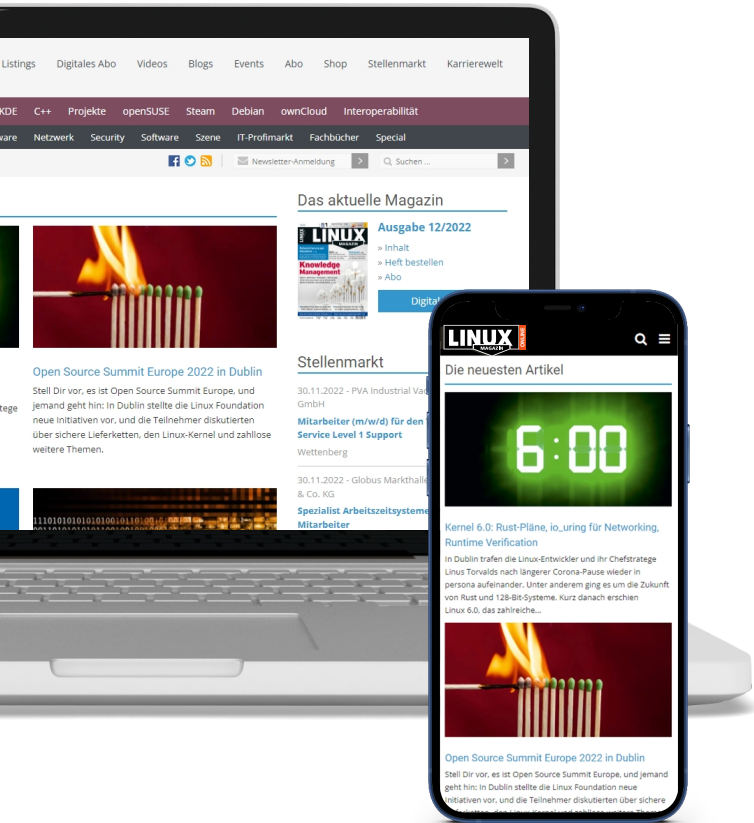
Listings Digitales Abo Videos Blogs Events Abo Shop Stellenmarkt Karrierewelt

KDE C++ Projekte openSUSE Steam Debian ownCloud Interoperabilität

ware Netzwerk Security Software Szene IT-Profimarkt Fachbücher Special

Newsletter-Anmeldung Suchen ...

Das aktuelle Magazin

LINUX MAGAZIN

Knowledge Management

Ausgabe 12/2022

» Inhalt

» Heft bestellen

» Abo

Digital

Open Source Summit Europe 2022 in Dublin

Stell Dir vor, es ist Open Source Summit Europe, und jemand geht hin: In Dublin stellte die Linux Foundation neue Initiativen vor, und die Teilnehmer diskutierten über sichere Lieferketten, den Linux-Kernel und zahllose weitere Themen.

tege

Stellenmarkt

30.11.2022 - PVA Industrial Va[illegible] GmbH

Mitarbeiter (m/w/d) für den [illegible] Service Level 1 Support

Wettenberg

30.11.2022 - Globus Markthalle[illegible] & Co. KG

Spezialist Arbeitszeitsysteme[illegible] Mitarbeiter

LINUX MAGAZIN ONLINE

Die neuesten Artikel

6:00

Kernel 6.0: Rust-Pläne, io_uring für Networking, Runtime Verification

In Dublin trafen die Linux-Entwickler und ihr Chefstratege Linus Torvalds nach längerer Corona-Pause wieder in persona aufeinander. Unter anderem ging es um die Zukunft von Rust und 128-Bit-Systeme. Kurz danach erschien Linux 6.0, das zahlreiche...

Open Source Summit Europe 2022 in Dublin

Stell Dir vor, es ist Open Source Summit Europe, und jemand geht hin: In Dublin stellte die Linux Foundation neue Initiativen vor, und die Teilnehmer diskutierten über sichere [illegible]